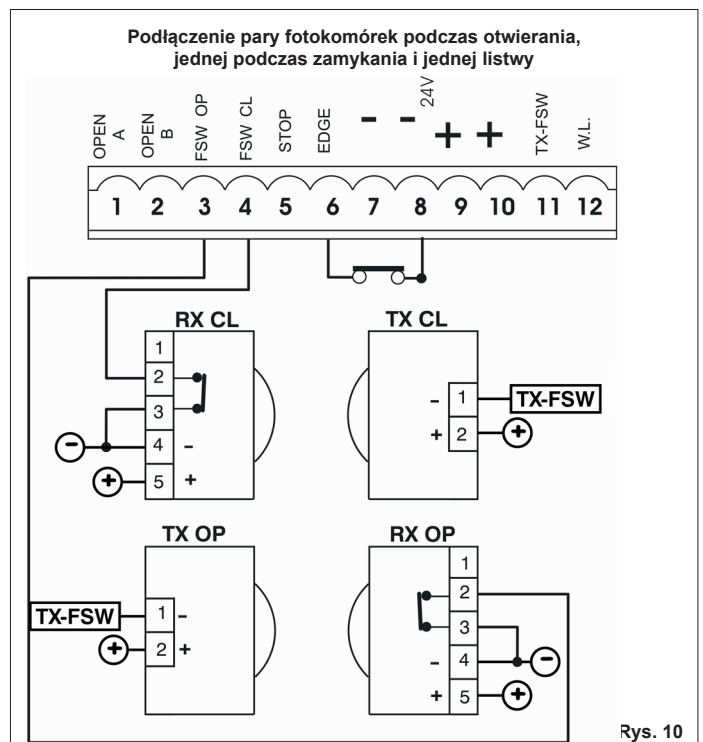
Podłączenie pary fotokomórek podczas otwierania, jednej podczas zamykania i jednej listwy

OPEN A
OPEN B
FSW OP
FSW CL
STOP
EDGE
-
-
24V
+
+
TX-FSW
W.L.

1 2 3 4 5 6 7 8 9 10 11 12

RX CL
1
2
3
4 -
5 +

TX CL
- 1
+ 2
TX-FSW

TX OP
TX-FSW
1 -
2 +

RX OP
1
2
3
- 4
+ 5

Rys. 10